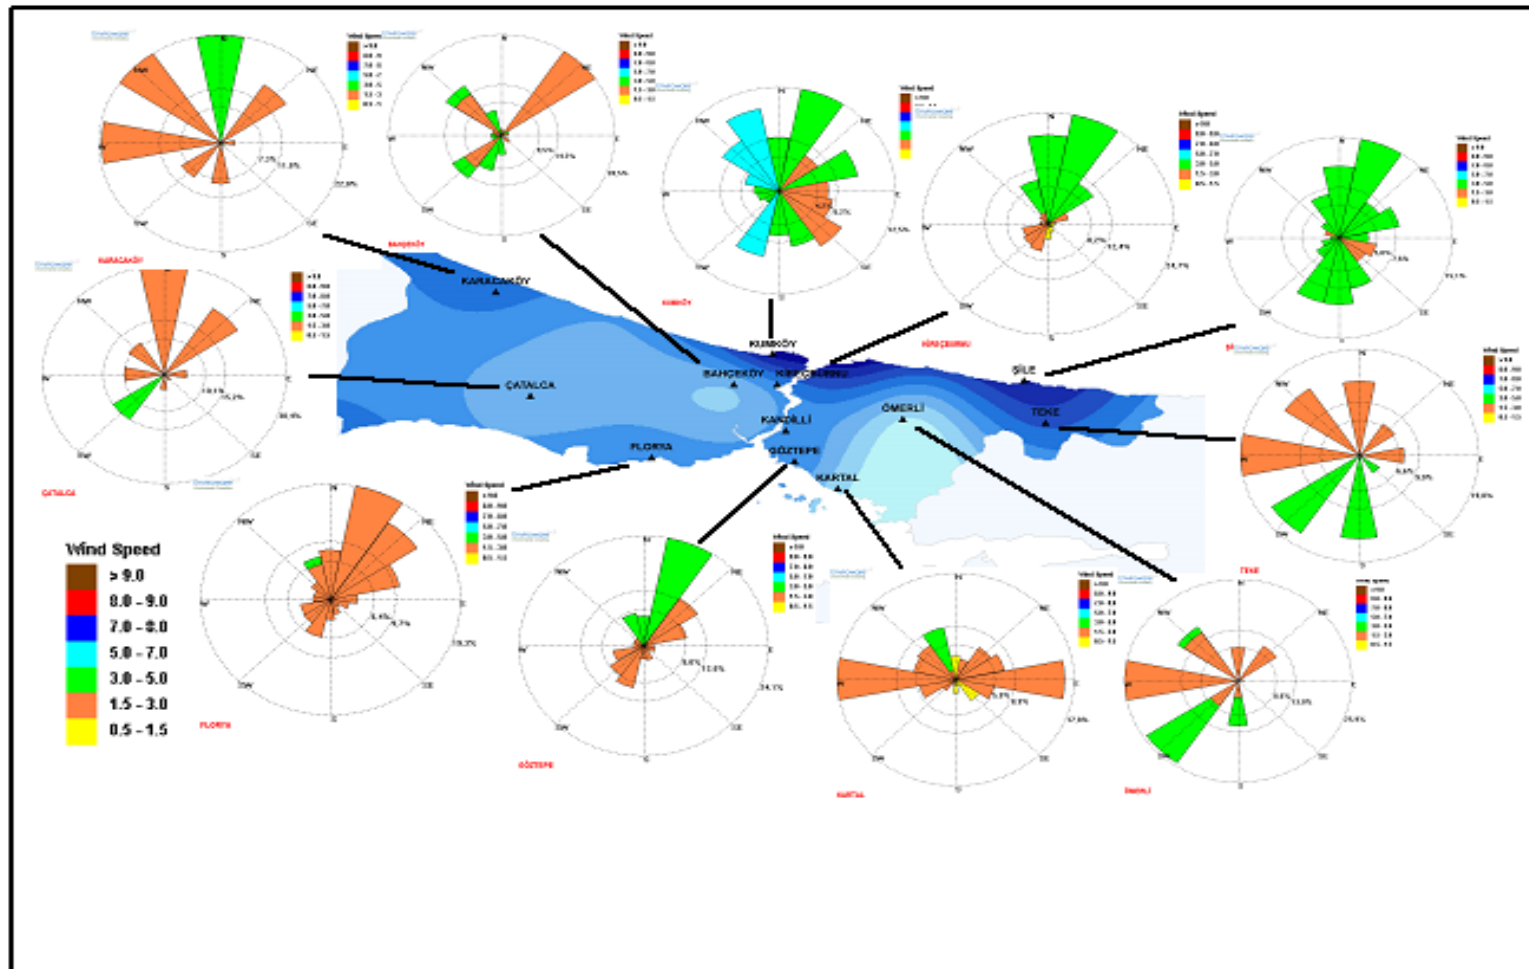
KARACAKÖY

BAHÇEKÖY

KUMKÖY

KIRAÇBURNU

ŞİLE

ÇATALCA

TEKE

FLORYA

GÖZTEPE

KARTAL

ÖMERLİ

KARACAKÖY
ÇATALCA
BAHÇEKÖY
KUMKÖY
KANDİLLİ
FLORYA
GÖZTEPE
KARTAL
ÖMERLİ
ŞİLE
TEKE

Wind Speed
> 9.0
8.0 - 9.0
7.0 - 8.0
5.0 - 7.0
3.0 - 5.0
1.5 - 3.0
0.5 - 1.5